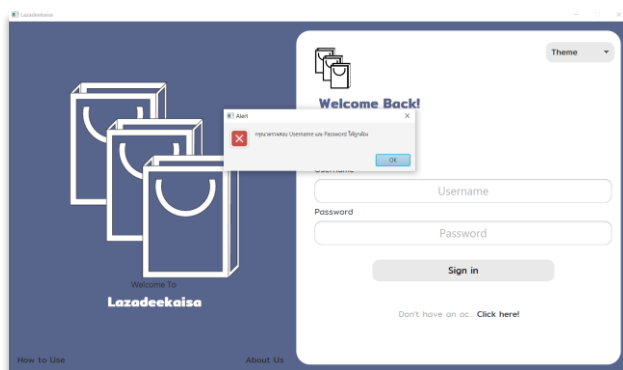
Lazadeekaisa

Theme

Welcome Back!

Alert

กรุณากรอกช่อง Username และ Password ให้ถูกต้อง

OK

Username

Username

Password

Password

Sign in

Don't have an ac.. Click here!

Welcome To

Lazadeekaisa

How to Use

About Us